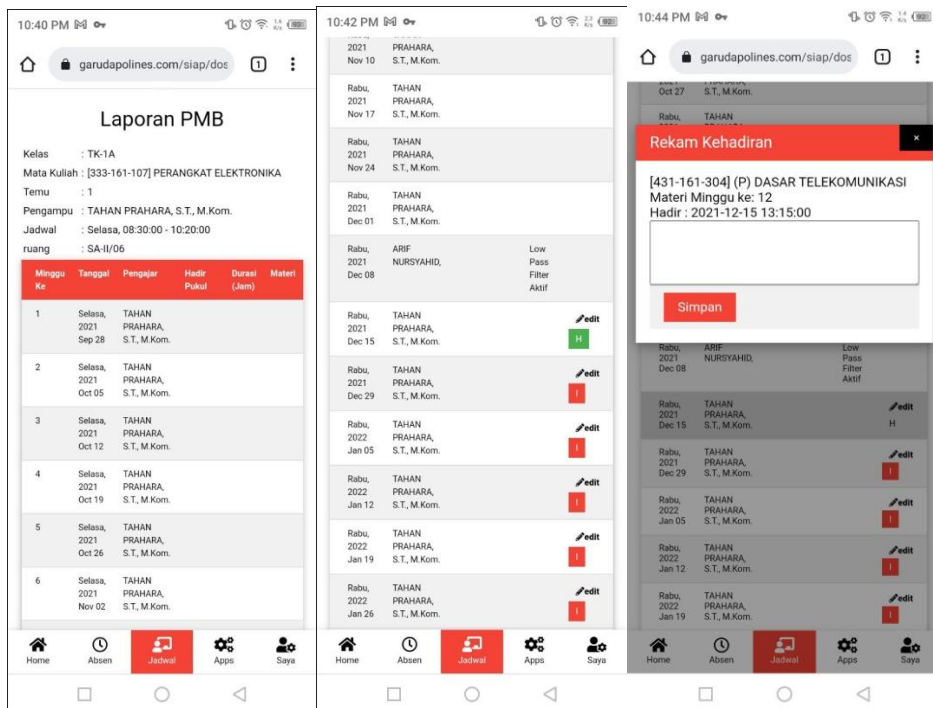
10:40 PM

garudapolines.com/siap/dos

1

Laporan PMB

Kelas : TK-1A
Mata Kuliah : [333-161-107] PERANGKAT ELEKTRONIKA
Temu : 1
Pengampu : TAHAN PRAHARA, S.T., M.Kom.
Jadwal : Selasa, 08:30:00 - 10:20:00
ruang : SA-II/06

| Minggu Ke | Tanggal | Pengajar | Hadir Pukul | Durasi (Jam) | Materi |
|---|---|---|---|---|---|
| 1 | Selasa, 2021 Sep 28 | TAHAN PRAHARA, S.T., M.Kom. | | | |
| 2 | Selasa, 2021 Oct 05 | TAHAN PRAHARA, S.T., M.Kom. | | | |
| 3 | Selasa, 2021 Oct 12 | TAHAN PRAHARA, S.T., M.Kom. | | | |
| 4 | Selasa, 2021 Oct 19 | TAHAN PRAHARA, S.T., M.Kom. | | | |
| 5 | Selasa, 2021 Oct 26 | TAHAN PRAHARA, S.T., M.Kom. | | | |
| 6 | Selasa, 2021 Nov 02 | TAHAN PRAHARA, S.T., M.Kom. | | | |

Home Absen Jadwal Apps Saya

10:42 PM

| | | | |
|---|---|---|---|
| 2021 Nov 10 | PRAHARA, S.T., M.Kom. | | |
| Rabu, 2021 Nov 17 | TAHAN PRAHARA, S.T., M.Kom. | | |
| Rabu, 2021 Nov 24 | TAHAN PRAHARA, S.T., M.Kom. | | |
| Rabu, 2021 Dec 01 | TAHAN PRAHARA, S.T., M.Kom. | | |
| Rabu, 2021 Dec 08 | ARIF NURSYAHID, | Low Pass Filter Aktif | |
| Rabu, 2021 Dec 15 | TAHAN PRAHARA, S.T., M.Kom. | | edit H |
| Rabu, 2021 Dec 29 | TAHAN PRAHARA, S.T., M.Kom. | | edit ! |
| Rabu, 2022 Jan 05 | TAHAN PRAHARA, S.T., M.Kom. | | edit ! |
| Rabu, 2022 Jan 12 | TAHAN PRAHARA, S.T., M.Kom. | | edit ! |
| Rabu, 2022 Jan 19 | TAHAN PRAHARA, S.T., M.Kom. | | edit ! |
| Rabu, 2022 Jan 26 | TAHAN PRAHARA, S.T., M.Kom. | | edit ! |

Home Absen Jadwal Apps Saya

10:44 PM

garudapolines.com/siap/dos

1

Oct 27 S.T., M.Kom.
Rabu, TAHAN

Rekam Kehadiran
×

[431-161-304] (P) DASAR TELEKOMUNIKASI
Materi Minggu ke: 12
Hadir : 2021-12-15 13:15:00

Simpan

| | | | |
|---|---|---|---|
| Rabu, 2021 Dec 08 | ARIF NURSYAHID, | Low Pass Filter Aktif | |
| Rabu, 2021 Dec 15 | TAHAN PRAHARA, S.T., M.Kom. | | edit H |
| Rabu, 2021 Dec 29 | TAHAN PRAHARA, S.T., M.Kom. | | edit ! |
| Rabu, 2022 Jan 05 | TAHAN PRAHARA, S.T., M.Kom. | | edit ! |
| Rabu, 2022 Jan 12 | TAHAN PRAHARA, S.T., M.Kom. | | edit ! |
| Rabu, 2022 Jan 19 | TAHAN PRAHARA, S.T., M.Kom. | | edit ! |

Home Absen Jadwal Apps Saya